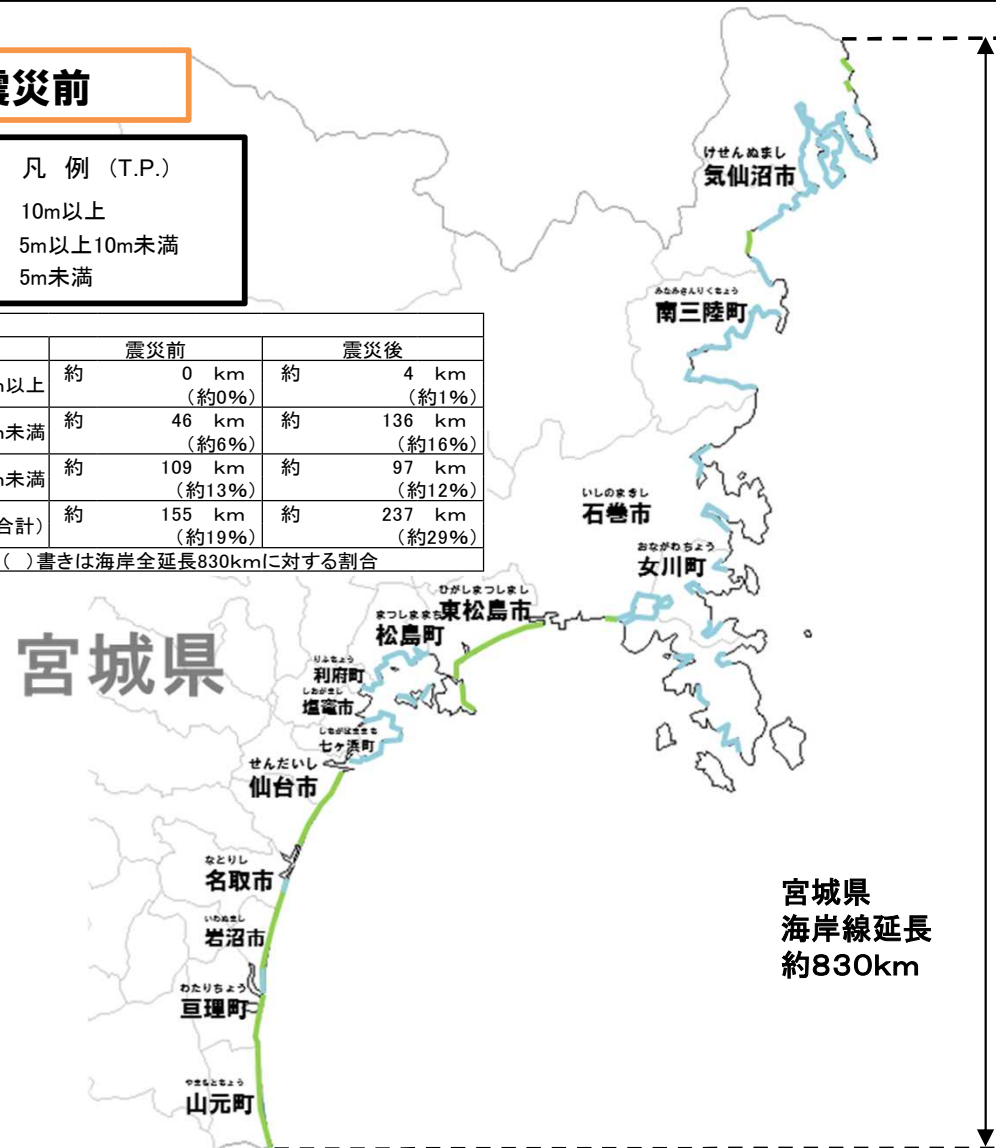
震災前

凡 例 (T.P.)
10m以上
5m以上10m未満
5m未満

| | 震災前 | 震災後 |
|---|---|---|
| m以上 | 約 0 km (約0%) | 約 4 km (約1%) |
| m未満 | 約 46 km (約6%) | 約 136 km (約16%) |
| m未満 | 約 109 km (約13%) | 約 97 km (約12%) |
| 合計) | 約 155 km (約19%) | 約 237 km (約29%) |

( )書きは海岸全延長830kmに対する割合

けせんぬまし
気仙沼市
みなみさんりくちょう
南三陸町
いしのまきし
石巻市
おながわちょう
女川町
ひがしまつしまし
東松島市
まつしままち
松島町
宮城県
りふちょう
利府町
しおがまし
塩竈市
しちがはままち
七ヶ浜町
せんだいし
仙台市
なとりし
名取市
いわぬまし
岩沼市
わたりちょう
亘理町
やまもとちょう
山元町

宮城県
海岸線延長
約830km